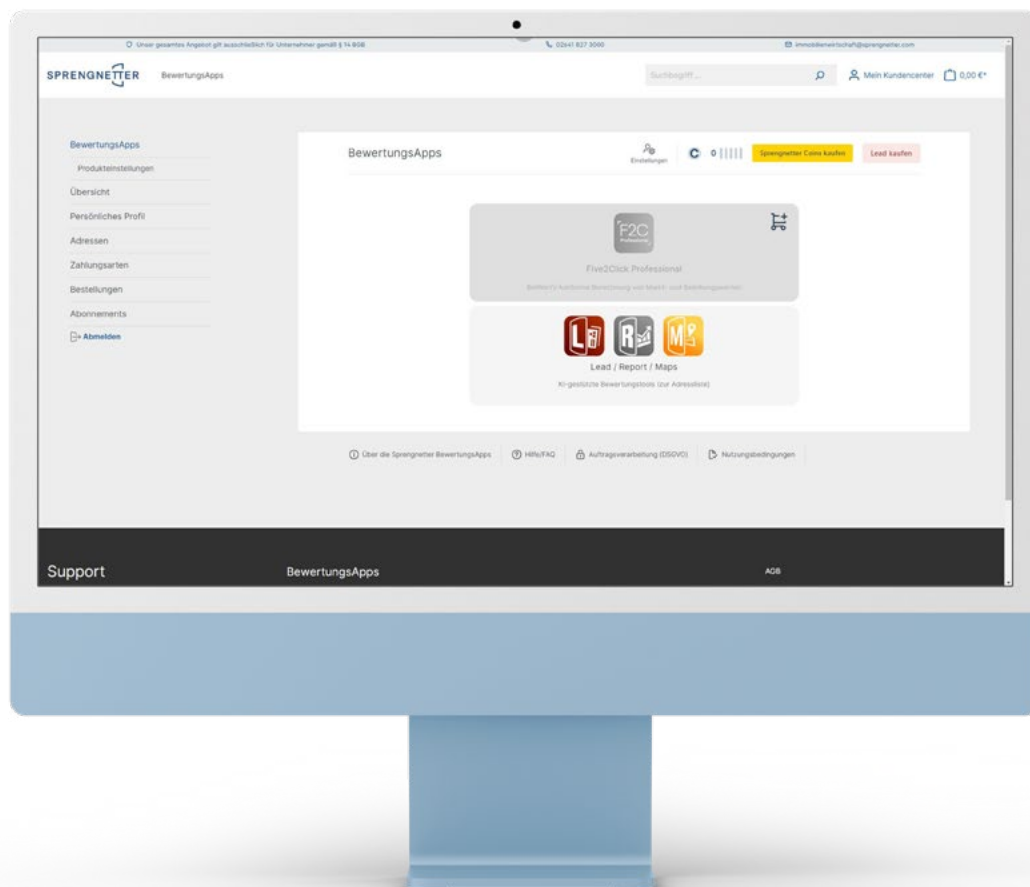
Unser gesamtes Angebot gilt ausschließlich für Unternehmer gemäß § 14 BGB

02641 827 3000

immobilienwirtschaft@sprengnetter.com

SPRENGNETTER BewertungsApps

Suchbegriff ...

Mein Kundencenter 0,00 €*

BewertungsApps

Produkteinstellungen

Übersicht

Persönliches Profil

Adressen

Zahlungsarten

Bestellungen

Abonnements

Abmelden

BewertungsApps

Einstellungen

0

Sprengnetter Coins kaufen

Lead kaufen

F2C Professional

Five2Click Professional

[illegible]

Lead / Report / Maps

KI-gestützte Bewertungstools (zur Adresslisten)

Über die Sprengnetter BewertungsApps

Hilfe/FAQ

Auftragsverarbeitung (DSGVO)

Nutzungsbedingungen

Support

BewertungsApps

AGB